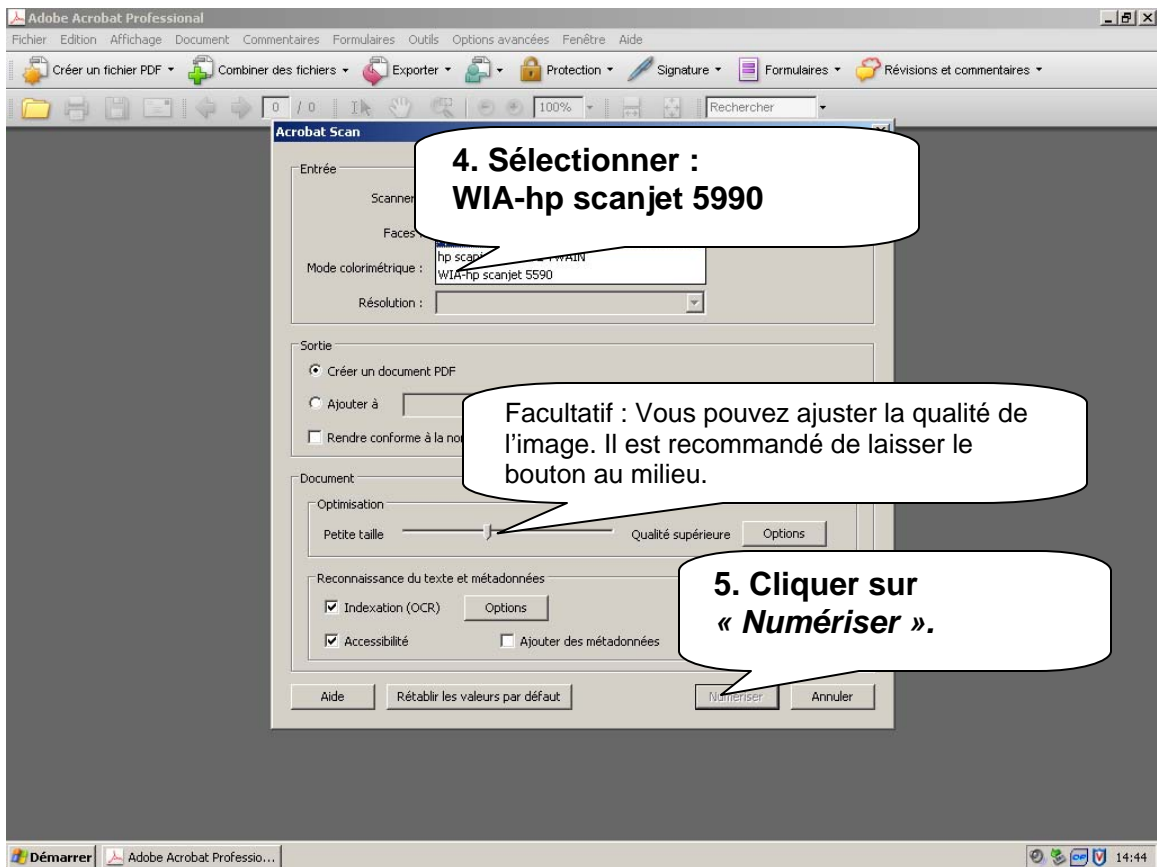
Adobe Acrobat Professional

Fichier Edition Affichage Document Commentaires Formulaires Outils Options avancées Fenêtre Aide

Créer un fichier PDF ▾ Combiner des fichiers ▾ Exporter ▾ ▾ Protection ▾ Signature ▾ Formulaires ▾ Révisions et commentaires ▾

0 / 0 100% Rechercher

Acrobat Scan

Entrée

Scanner

Faces

hp scan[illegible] TWAIN
WIA-hp scanjet 5590

Mode colorimétrique :

Résolution :

4. Sélectionner :
WIA-hp scanjet 5990

Sortie

Créer un document PDF

Ajouter à

Rendre conforme à la no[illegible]

Facultatif : Vous pouvez ajuster la qualité de l'image. Il est recommandé de laisser le bouton au milieu.

Document

Optimisation

Petite taille

Qualité supérieure

Options

Reconnaissance du texte et métadonnées

Indexation (OCR)

Options

Accessibilité

Ajouter des métadonnées

5. Cliquer sur
« Numériser ».

Aide

Rétablir les valeurs par défaut

Numériser

Annuler

Démarrer

Adobe Acrobat Professio...

14:44